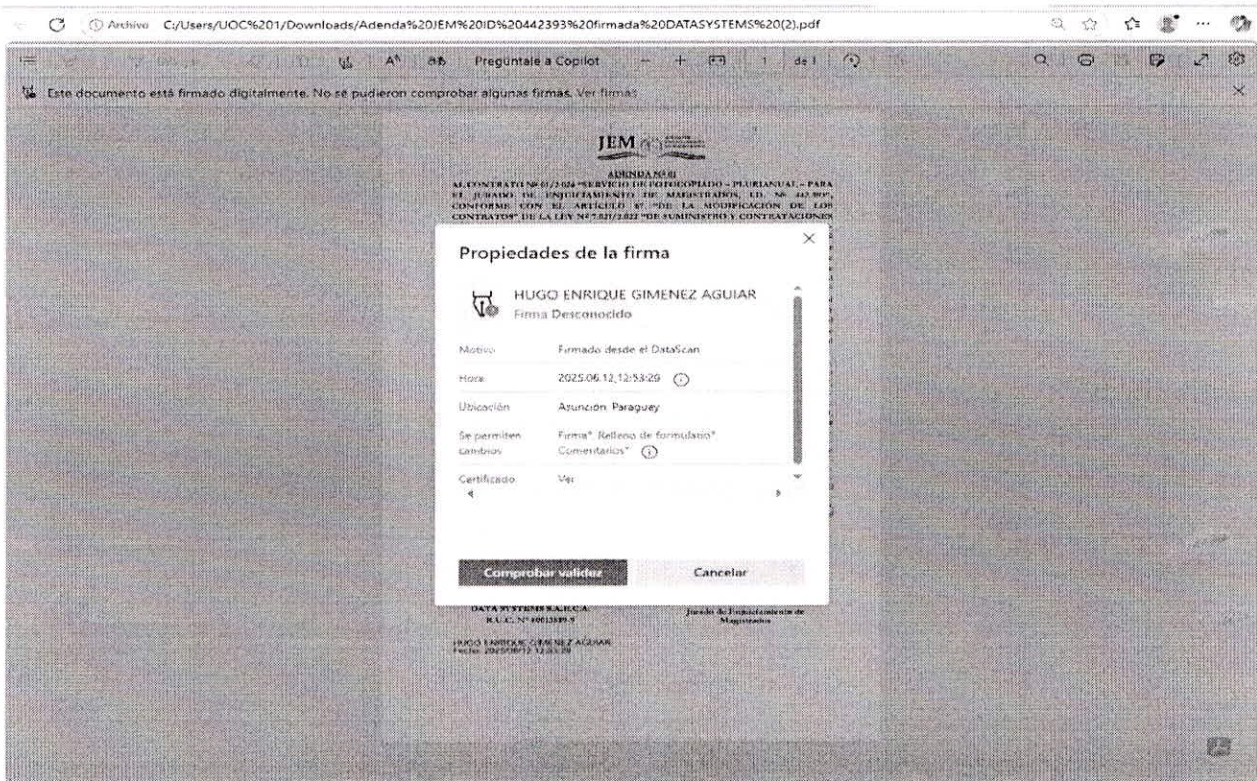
Archivo C:/Users/UOC%201/Downloads/Adenda%20JEM%20ID%20442393%20firmada%20DATASYSTEMS%20(2).pdf

Pregúntale a Copilot 1 de 1

Este documento está firmado digitalmente. No se pudieron comprobar algunas firmas. Ver firmas

JEM

ADENDA Nº 01
AL CONTRATO Nº 01/2024 "SERVICIO DE FOTOCOPIADO - PLURIANUAL - PARA EL JURADO DE ENJUICIAMIENTO DE MAGISTRADOS, ID. Nº 442.393", CONFORME CON EL ARTÍCULO 87 "DE LA MODIFICACIÓN DE LOS CONTRATOS" DE LA LEY Nº 7.021/2022 "DE SUMINISTRO Y CONTRATACIONES

Propiedades de la firma

HUGO ENRIQUE GIMENEZ AGUIAR
Firma Desconocido

| Motivo | Firmado desde el DataScan |
|---|---|
| Hora | 2025.06.12,12:53:29 |
| Ubicación | Asunción, Paraguay |
| Se permiten cambios | Firma* Relleno de formulario* Comentarios* |
| Certificado | Ver |

Comprobar validez Cancelar

DATA SYSTEMS S.A.E.C.A.
R.U.C. Nº 80013889-5

Jurado de Enjuiciamiento de Magistrados

HUGO ENRIQUE GIMENEZ AGUIAR
Fecha: 2025.06.12 12:53:29